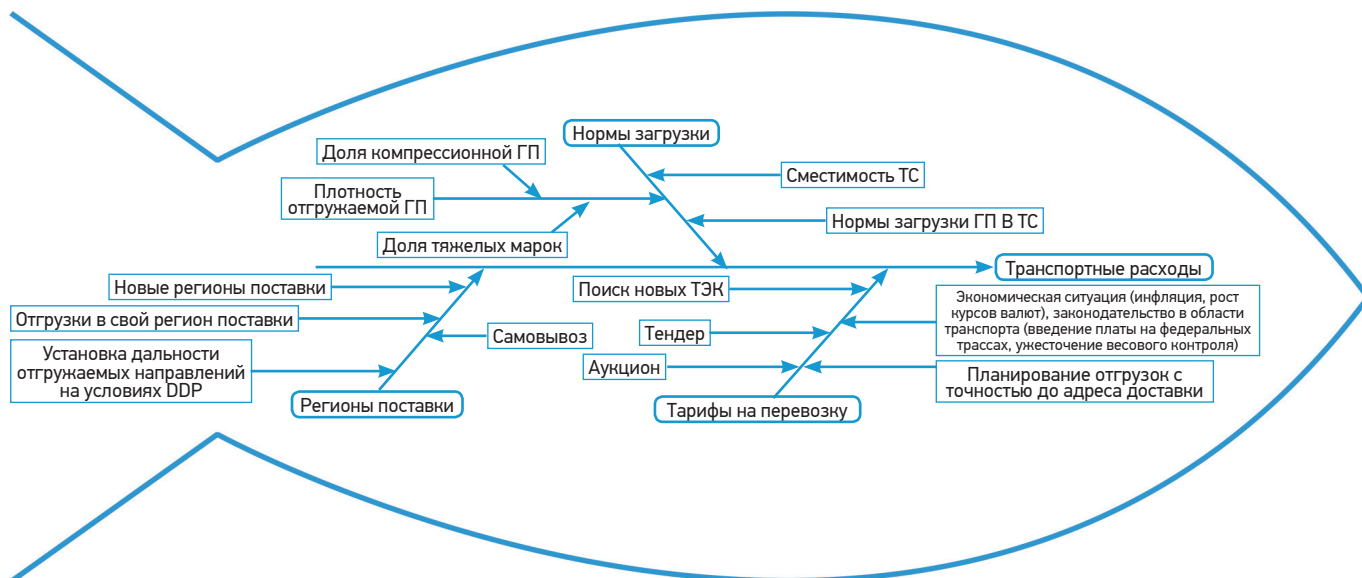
Нормы загрузки

Доля компрессионной ГП

Сместимость ТС

Плотность отгружаемой ГП

Нормы загрузки ГП В ТС

Доля тяжелых марок

Транспортные расходы

Новые регионы поставки

Поиск новых ТЭК

Экономическая ситуация (инфляция, рост курсов валют), законодательство в области транспорта (введение платы на федеральных трассах, ужесточение весового контроля)

Отгрузки в свой регион поставки

Тендер

Самовывоз

Установка дальности отгружаемых направлений на условиях DDP

Аукцион

Планирование отгрузок с точностью до адреса доставки

Регионы поставки

Тарифы на перевозку